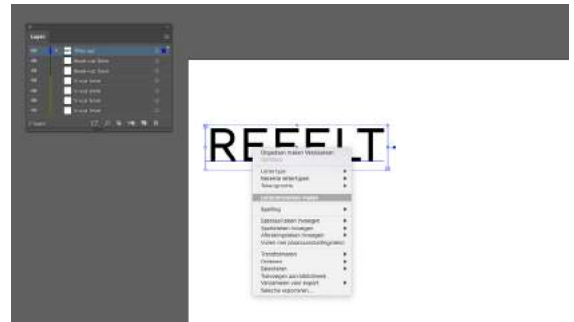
Lagen

REFELT

Ongedaan maken Vectoriseren
Opnieuw

Lettertype
Recente lettertypen
Tekengrootte

Spelling

Transformeren
Ordenen
Selecteren
Toevoegen aan bibliotheek
Verzamelen voor export
Selectie exporteren...